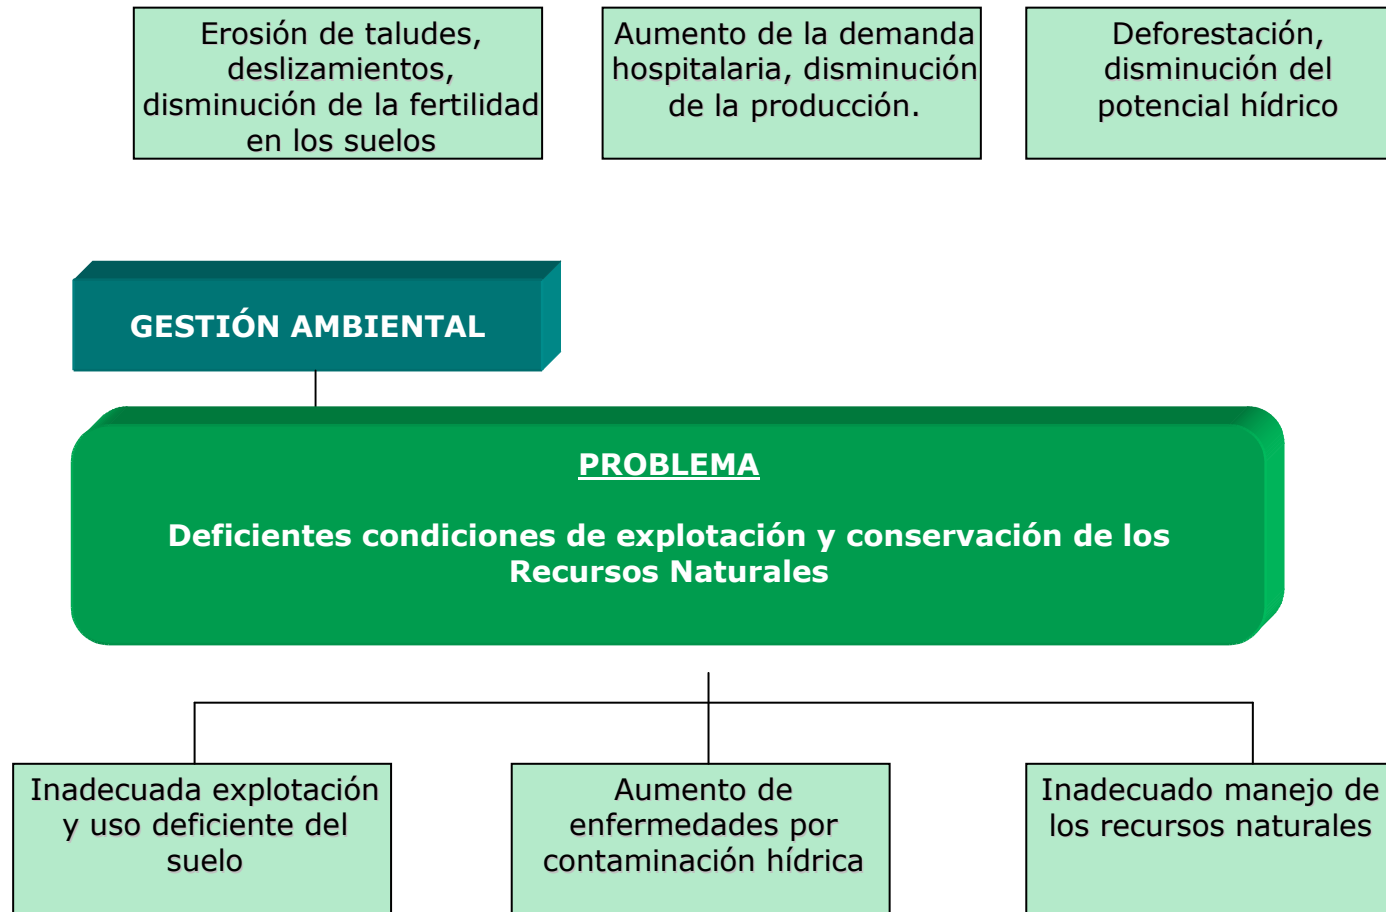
Erosión de taludes, deslizamientos, disminución de la fertilidad en los suelos

Aumento de la demanda hospitalaria, disminución de la producción.

Deforestación, disminución del potencial hídrico

GESTIÓN AMBIENTAL

PROBLEMA

Deficientes condiciones de explotación y conservación de los Recursos Naturales

Inadecuada explotación y uso deficiente del suelo

Aumento de enfermedades por contaminación hídrica

Inadecuado manejo de los recursos naturales